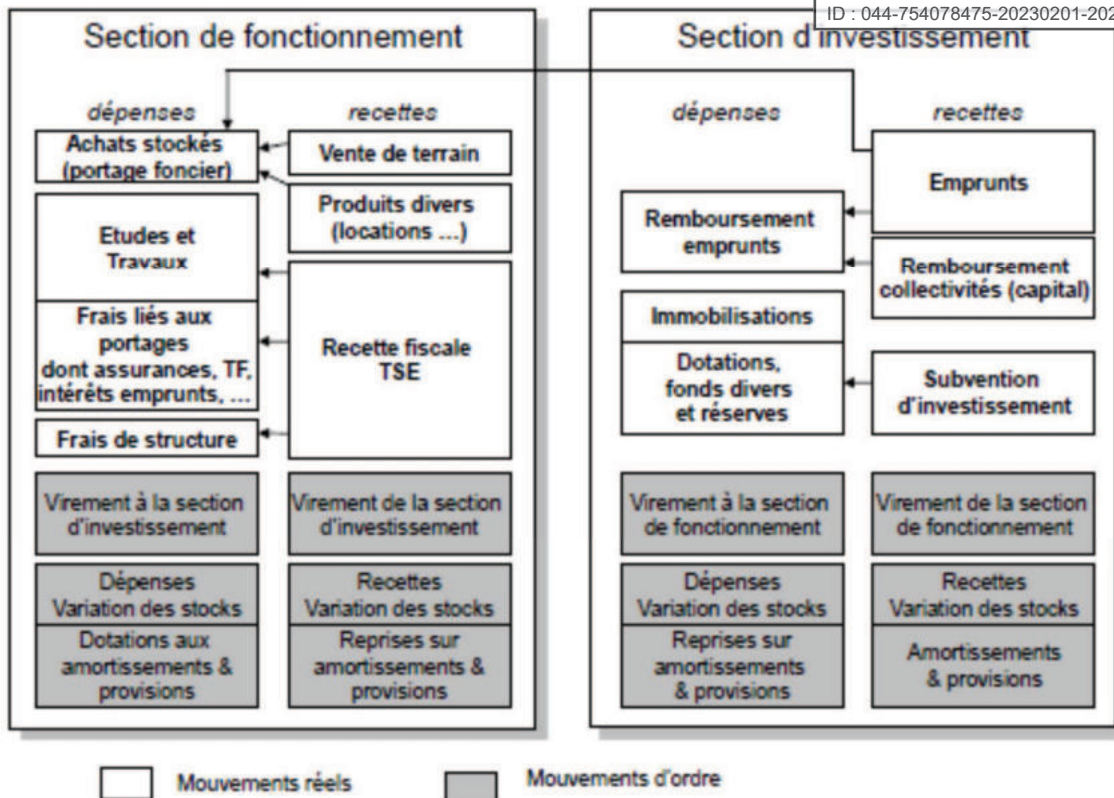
ID : 044-754078475-20230201-202

Section de fonctionnement

dépenses

recettes

Achats stockés (portage foncier)

Vente de terrain

Produits divers (locations ...)

Etudes et Travaux

Frais liés aux portages dont assurances, TF, intérêts emprunts, ...

Recette fiscale TSE

Frais de structure

Virement à la section d'investissement

Virement de la section d'investissement

Dépenses Variation des stocks

Recettes Variation des stocks

Dotations aux amortissements & provisions

Reprises sur amortissements & provisions

Section d'investissement

dépenses

recettes

Emprunts

Remboursement emprunts

Remboursement collectivités (capital)

Immobilisations

Dotations, fonds divers et réserves

Subvention d'investissement

Virement à la section de fonctionnement

Virement de la section de fonctionnement

Dépenses Variation des stocks

Recettes Variation des stocks

Reprises sur amortissements & provisions

Amortissements & provisions

Mouvements réels

Mouvements d'ordre